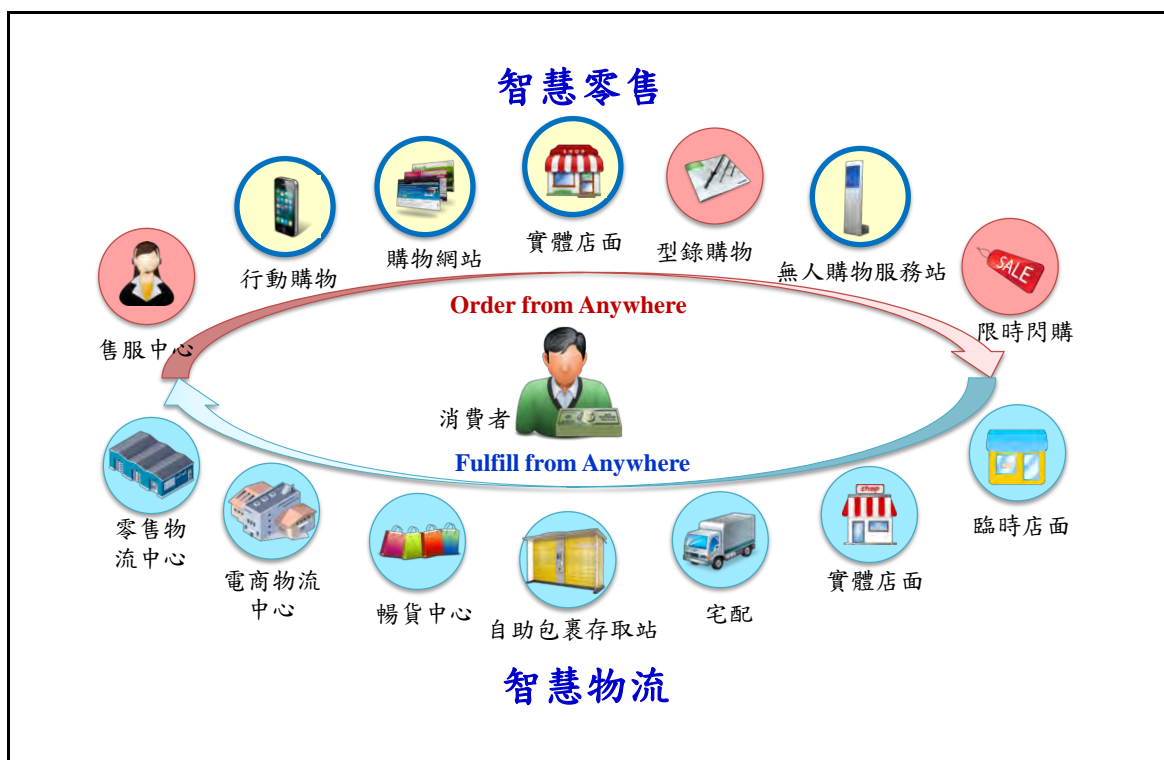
智慧零售

行動購物

購物網站

實體店面

型錄購物

無人購物服務站

SALE

限時閃購

售服中心

Order from Anywhere

消費者

Fulfill from Anywhere

零售物流中心

電商物流中心

暢貨中心

自助包裹存取站

宅配

shop

實體店面

臨時店面

智慧物流